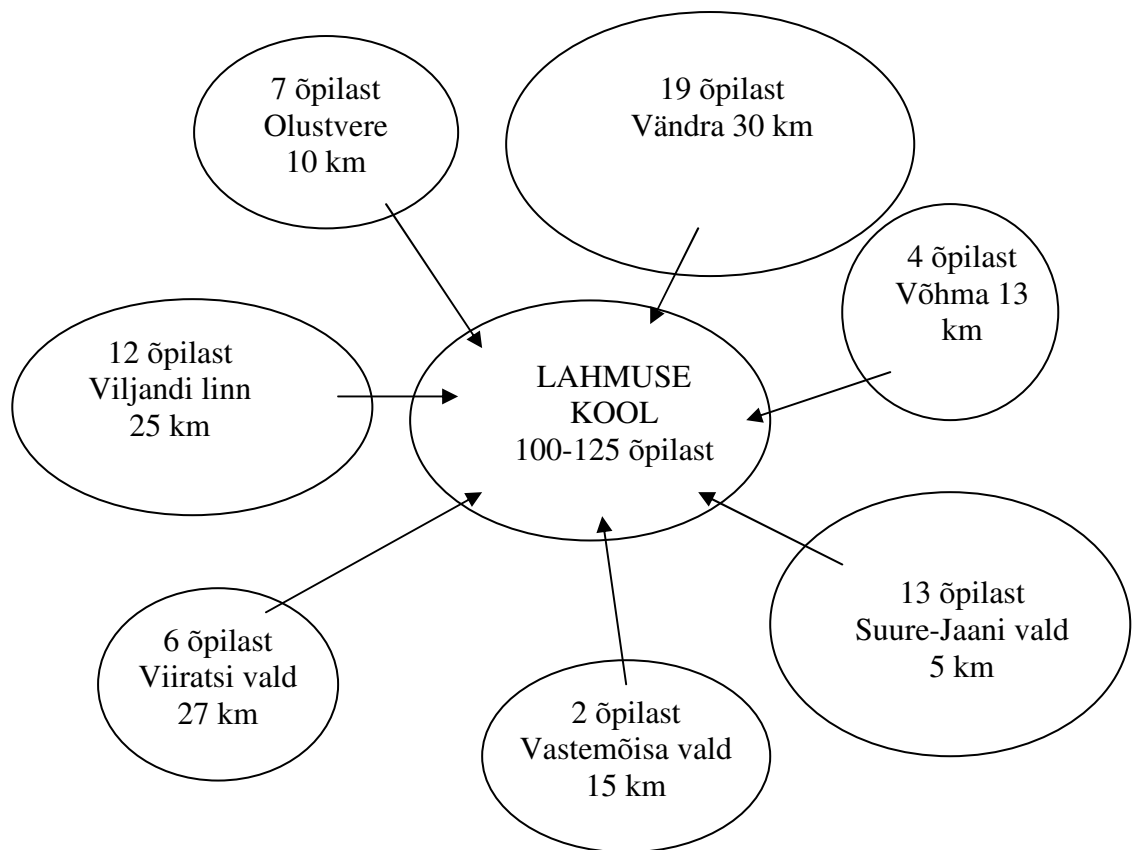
7 õpilast
Olustvere
10 km

19 õpilast
Vändra 30 km

4 õpilast
Võhma 13
km

12 õpilast
Viljandi linn
25 km

LAHMUSE
KOOL
100-125 õpilast

13 õpilast
Suure-Jaani vald
5 km

6 õpilast
Viiratsi vald
27 km

2 õpilast
Vastemõisa vald
15 km